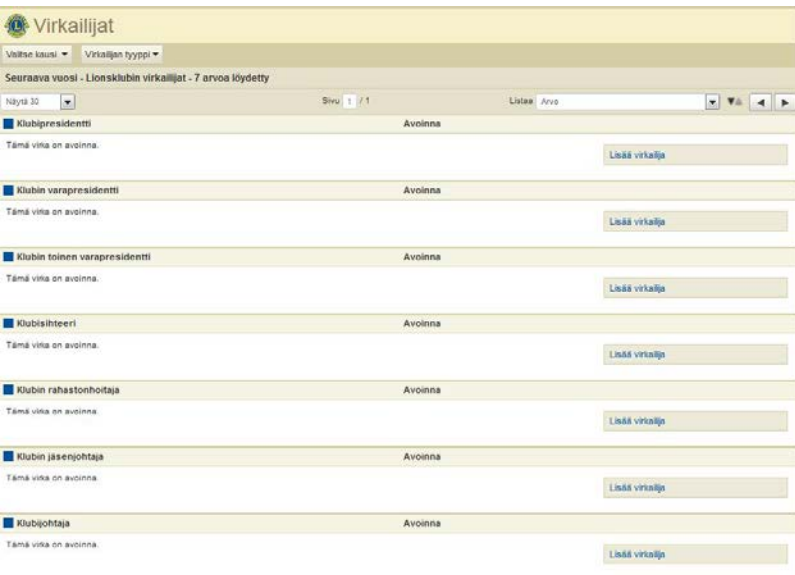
Virkailijat

Valitse kausi ▾ Virkailijan tyyppi ▾

Seuraava vuosi - Lionsklubin virkailijat - 7 arvoa löydetty

Näytä 30

Sivu 1 / 1

Listaa Arvo

Klubipresidentti Avoinna

Tämä virka on avoinna.

Lisää virkailija

Klubin varapresidentti Avoinna

Tämä virka on avoinna.

Lisää virkailija

Klubin toinen varapresidentti Avoinna

Tämä virka on avoinna.

Lisää virkailija

Klubisihteeri Avoinna

Tämä virka on avoinna.

Lisää virkailija

Klubin rahastonhoitaja Avoinna

Tämä virka on avoinna.

Lisää virkailija

Klubin jäsenjohtaja Avoinna

Tämä virka on avoinna.

Lisää virkailija

Klubijohtaja Avoinna

Tämä virka on avoinna.

Lisää virkailija